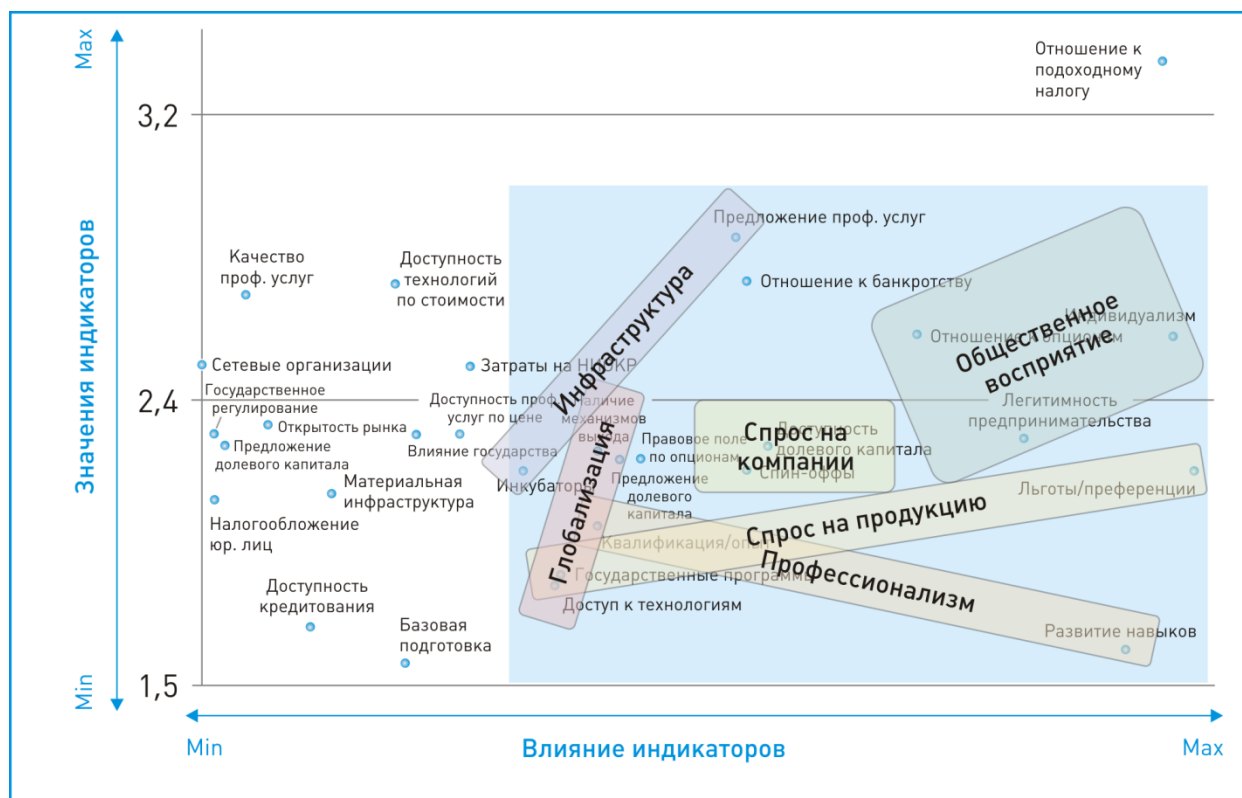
Max
Значения индикаторов
Min
3,2
2,4
1,5
Отношение к подоходному налогу
Качество проф. услуг
Доступность технологий по стоимости
Предложение проф. услуг
Отношение к банкротству
Инфраструктура
Общественное восприятие
Отношение к опционам
Индивидуализм
Сетевые организации
Затраты на НИОКР
Государственное регулирование
Доступность проф. услуг по цене
Наличие механизмов выхода
Открытость рынка
Предложение долевого капитала
Влияние государства
Правовое поле по опционам
Доступность долевого капитала
Спрос на компании
Спин-оффы
Легитимность предпринимательства
Инкубаторы
Глобализация
Предложение долевого капитала
Материальная инфраструктура
Льготы/преференции
Налогообложение юр. лиц
Спрос на продукцию
Квалификация/опыт
Государственные программы
Профессионализм
Доступность кредитования
Доступ к технологиям
Базовая подготовка
Развитие навыков
Min
Влияние индикаторов
Max